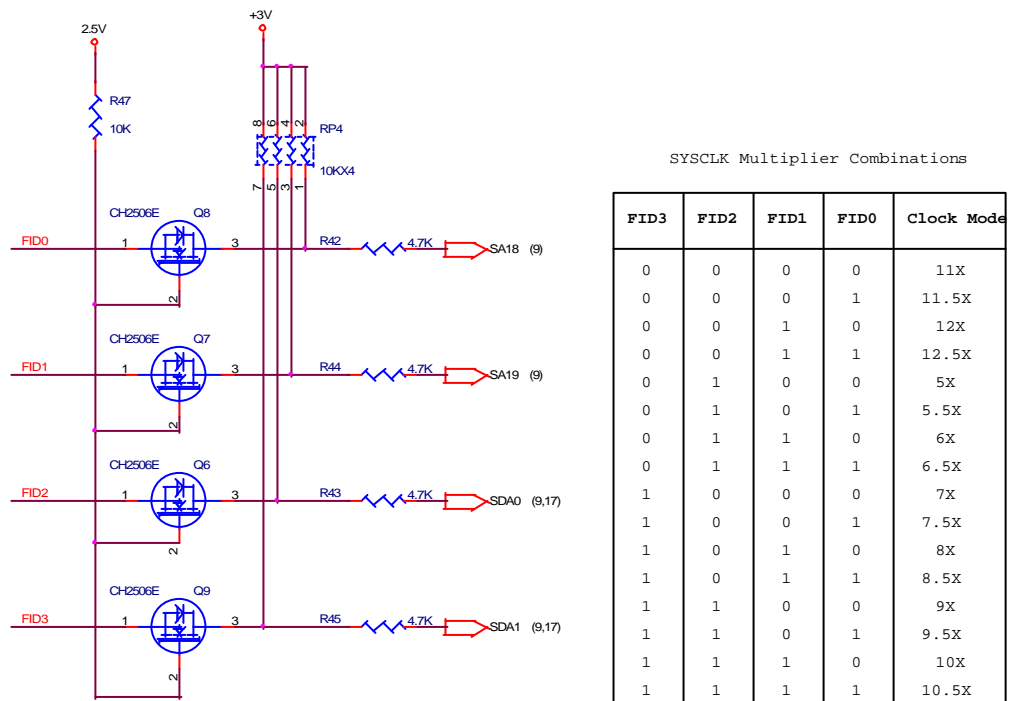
2.5V

+3V

R47
10K

8 6 4 2
RP4
7 5 3 1
10KX4

CH2506E Q8
FID0 1 3
2
R42 4.7K SA18 (9)

CH2506E Q7
FID1 1 3
2
R44 4.7K SA19 (9)

CH2506E Q6
FID2 1 3
2
R43 4.7K SDA0 (9,17)

CH2506E Q9
FID3 1 3
2
R45 4.7K SDA1 (9,17)

SYSCLK Multiplier Combinations

| FID3 | FID2 | FID1 | FID0 | Clock Mode |
|---|---|---|---|---|
| 0 | 0 | 0 | 0 | 11X |
| 0 | 0 | 0 | 1 | 11.5X |
| 0 | 0 | 1 | 0 | 12X |
| 0 | 0 | 1 | 1 | 12.5X |
| 0 | 1 | 0 | 0 | 5X |
| 0 | 1 | 0 | 1 | 5.5X |
| 0 | 1 | 1 | 0 | 6X |
| 0 | 1 | 1 | 1 | 6.5X |
| 1 | 0 | 0 | 0 | 7X |
| 1 | 0 | 0 | 1 | 7.5X |
| 1 | 0 | 1 | 0 | 8X |
| 1 | 0 | 1 | 1 | 8.5X |
| 1 | 1 | 0 | 0 | 9X |
| 1 | 1 | 0 | 1 | 9.5X |
| 1 | 1 | 1 | 0 | 10X |
| 1 | 1 | 1 | 1 | 10.5X |